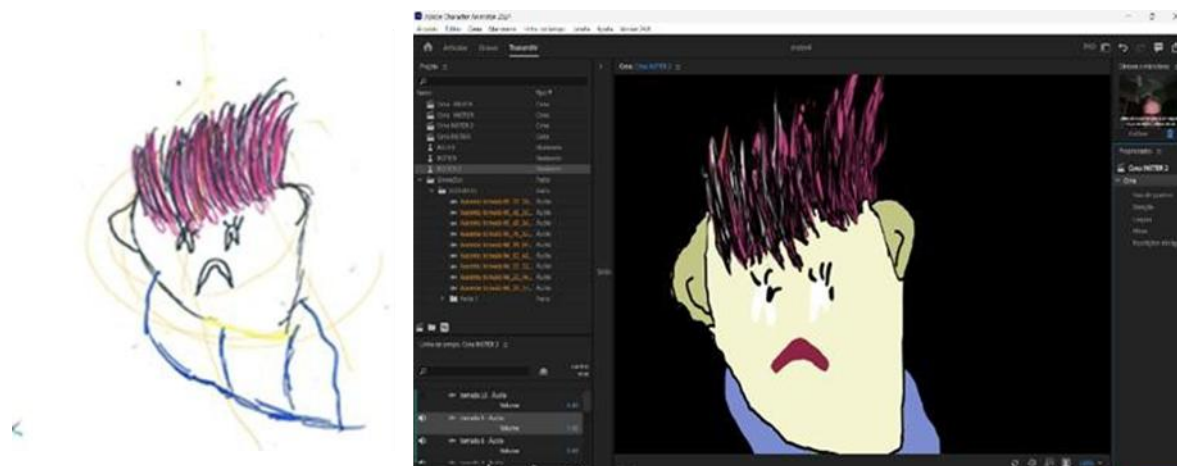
Adobe Character Animator 2021

Arquivo Editar Cena Marcadores Linha do tempo Janela Ajuda

Início Artista Gravar Transmitir

Projeto

Nome

Tipo

Cena

Linha do tempo: Cena INTER 2

Cena: Cena INTER 2

Propriedades

Cena INTER 2

Cena

Áudio

Volume

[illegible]